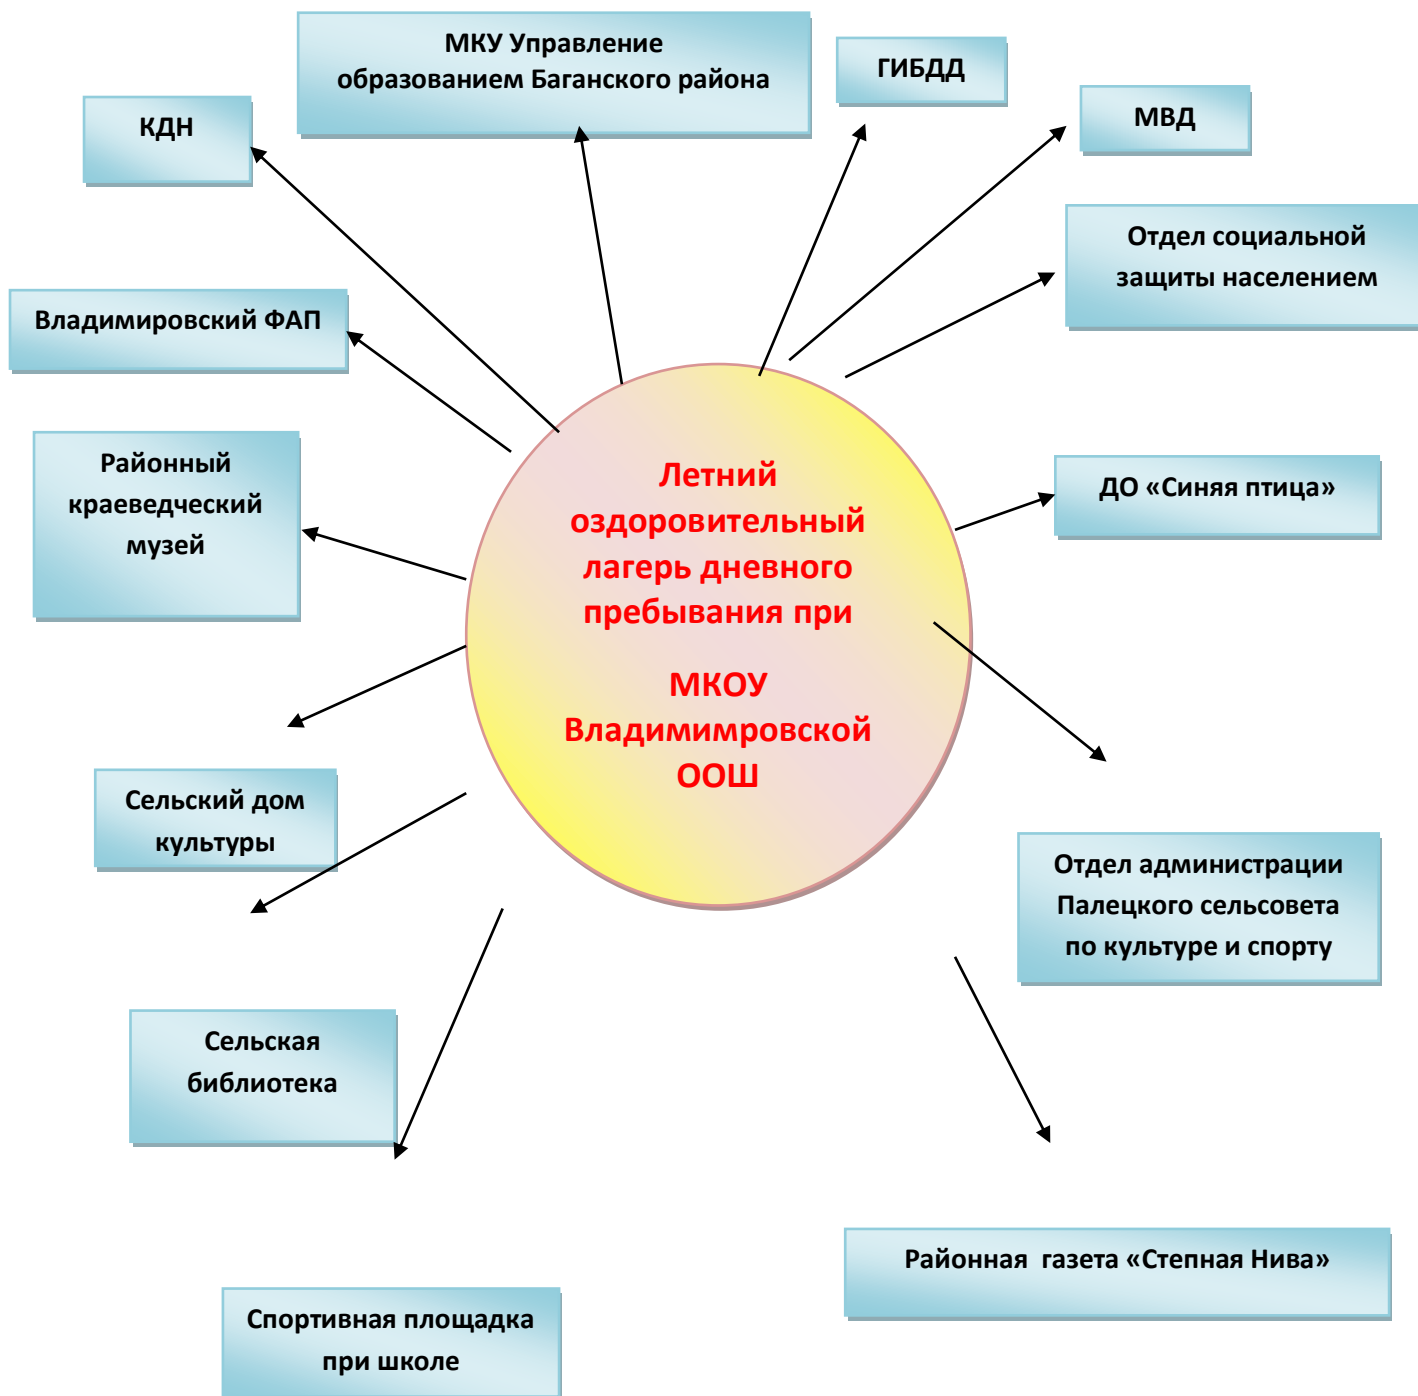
МКУ Управление образованием Баганского района

ГИБДД

КДН

МВД

Отдел социальной защиты населением

Владимировский ФАП

Районный краеведческий музей

Летний оздоровительный лагерь дневного пребывания при

МКОУ Владимировской ООШ

ДО «Синяя птица»

Сельский дом культуры

Отдел администрации Палецкого сельсовета по культуре и спорту

Сельская библиотека

Районная газета «Степная Нива»

Спортивная площадка при школе